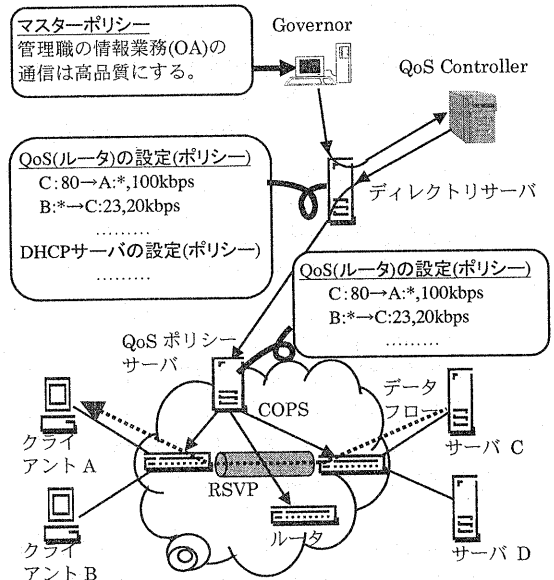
マスターポリシー
管理職の情報業務(OA)の通信は高品質にする。

Governor

QoS Controller

QoS(ルータ)の設定(ポリシー)
C:80→A:*,100kbps
B:*→C:23,20kbps
………
DHCPサーバの設定(ポリシー)
………

ディレクトリサーバ

QoS(ルータ)の設定(ポリシー)
C:80→A:*,100kbps
B:*→C:23,20kbps
………

QoS ポリシーサーバ

データフロー

COPS

クライアント A

サーバ C

RSVP

クライアント B

ルータ

サーバ D